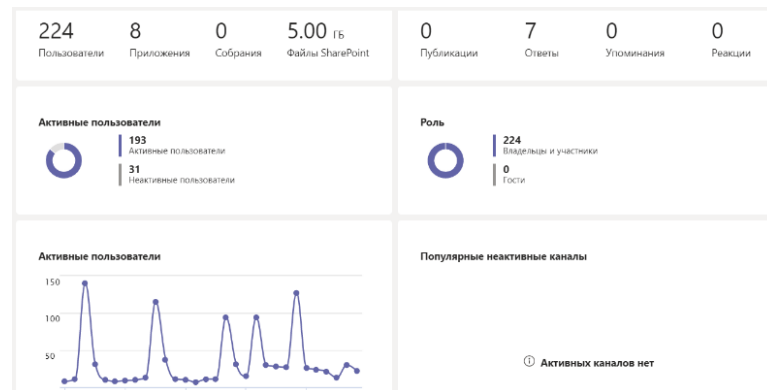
224
Пользователи

8
Приложения

0
Собрания

5.00 ГБ
Файлы SharePoint

0
Публикации

7
Ответы

0
Упоминания

0
Реакции

Активные пользователи

193
Активные пользователи

31
Неактивные пользователи

Роль

224
Владельцы и участники

0
Гости

Активные пользователи

150

100

50

Популярные неактивные каналы

ⓘ Активных каналов нет